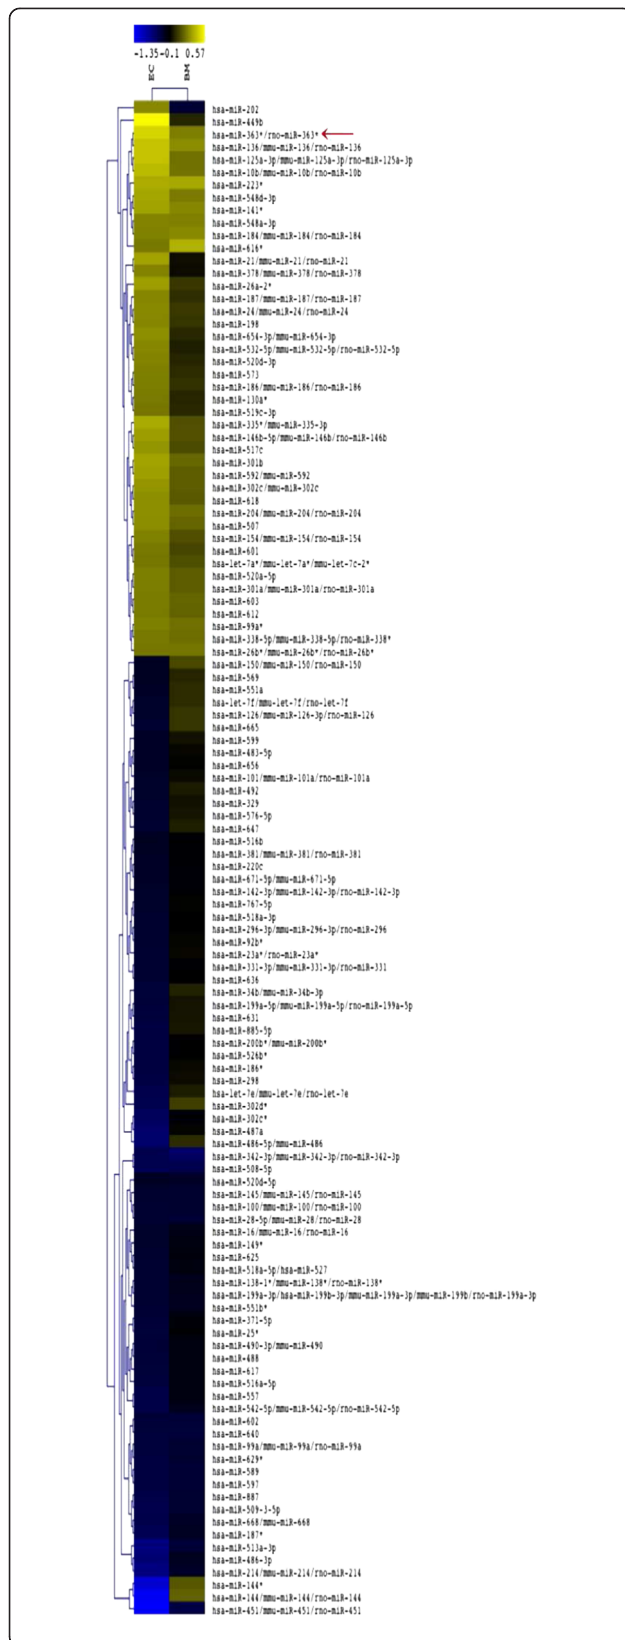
-1.35 -0.1 0.57

EC BM

hsa-miR-202
hsa-miR-449b
hsa-miR-363*/rno-miR-363*
hsa-miR-136/mmu-miR-136/rno-miR-136
hsa-miR-125a-3p/mmu-miR-125a-3p/rno-miR-125a-3p
hsa-miR-10b/mmu-miR-10b/rno-miR-10b
hsa-miR-223*
hsa-miR-548d-3p
hsa-miR-141*
hsa-miR-548a-3p
hsa-miR-184/mmu-miR-184/rno-miR-184
hsa-miR-616*
hsa-miR-21/mmu-miR-21/rno-miR-21
hsa-miR-378/mmu-miR-378/rno-miR-378
hsa-miR-26a-2*
hsa-miR-187/mmu-miR-187/rno-miR-187
hsa-miR-24/mmu-miR-24/rno-miR-24
hsa-miR-198
hsa-miR-654-3p/mmu-miR-654-3p
hsa-miR-532-5p/mmu-miR-532-5p/rno-miR-532-5p
hsa-miR-520d-3p
hsa-miR-573
hsa-miR-186/mmu-miR-186/rno-miR-186
hsa-miR-130a*
hsa-miR-519c-3p
hsa-miR-335*/mmu-miR-335-3p
hsa-miR-146b-5p/mmu-miR-146b/rno-miR-146b
hsa-miR-517c
hsa-miR-301b
hsa-miR-592/mmu-miR-592
hsa-miR-302c/mmu-miR-302c
hsa-miR-618
hsa-miR-204/mmu-miR-204/rno-miR-204
hsa-miR-507
hsa-miR-154/mmu-miR-154/rno-miR-154
hsa-miR-601
hsa-let-7a*/mmu-let-7a*/mmu-let-7c-2*
hsa-miR-520a-5p
hsa-miR-301a/mmu-miR-301a/rno-miR-301a
hsa-miR-603
hsa-miR-612
hsa-miR-99a*
hsa-miR-338-5p/mmu-miR-338-5p/rno-miR-338*
hsa-miR-26b*/mmu-miR-26b*/rno-miR-26b*
hsa-miR-150/mmu-miR-150/rno-miR-150
hsa-miR-569
hsa-miR-551a
hsa-let-7f/mmu-let-7f/rno-let-7f
hsa-miR-126/mmu-miR-126-3p/rno-miR-126
hsa-miR-665
hsa-miR-599
hsa-miR-483-5p
hsa-miR-656
hsa-miR-101/mmu-miR-101a/rno-miR-101a
hsa-miR-492
hsa-miR-329
hsa-miR-576-5p
hsa-miR-647
hsa-miR-516b
hsa-miR-381/mmu-miR-381/rno-miR-381
hsa-miR-220c
hsa-miR-671-5p/mmu-miR-671-5p
hsa-miR-142-3p/mmu-miR-142-3p/rno-miR-142-3p
hsa-miR-767-5p
hsa-miR-518a-3p
hsa-miR-296-3p/mmu-miR-296-3p/rno-miR-296
hsa-miR-92b*
hsa-miR-23a*/rno-miR-23a*
hsa-miR-331-3p/mmu-miR-331-3p/rno-miR-331
hsa-miR-636
hsa-miR-34b/mmu-miR-34b-3p
hsa-miR-199a-5p/mmu-miR-199a-5p/rno-miR-199a-5p
hsa-miR-631
hsa-miR-885-5p
hsa-miR-200b*/mmu-miR-200b*
hsa-miR-526b*
hsa-miR-186*
hsa-miR-298
hsa-let-7e/mmu-let-7e/rno-let-7e
hsa-miR-302d*
hsa-miR-302c*
hsa-miR-487a
hsa-miR-486-5p/mmu-miR-486
hsa-miR-342-3p/mmu-miR-342-3p/rno-miR-342-3p
hsa-miR-508-5p
hsa-miR-520d-5p
hsa-miR-145/mmu-miR-145/rno-miR-145
hsa-miR-100/mmu-miR-100/rno-miR-100
hsa-miR-28-5p/mmu-miR-28/rno-miR-28
hsa-miR-16/mmu-miR-16/rno-miR-16
hsa-miR-149*
hsa-miR-625
hsa-miR-518a-5p/hsa-miR-527
hsa-miR-138-1*/mmu-miR-138*/rno-miR-138*
hsa-miR-199a-3p/hsa-miR-199b-3p/mmu-miR-199a-3p/mmu-miR-199b/rno-miR-199a-3p
hsa-miR-551b*
hsa-miR-371-5p
hsa-miR-25*
hsa-miR-490-3p/mmu-miR-490
hsa-miR-488
hsa-miR-617
hsa-miR-516a-5p
hsa-miR-557
hsa-miR-542-5p/mmu-miR-542-5p/rno-miR-542-5p
hsa-miR-602
hsa-miR-640
hsa-miR-99a/mmu-miR-99a/rno-miR-99a
hsa-miR-629*
hsa-miR-589
hsa-miR-597
hsa-miR-887
hsa-miR-509-3-5p
hsa-miR-668/mmu-miR-668
hsa-miR-187*
hsa-miR-513a-3p
hsa-miR-486-3p
hsa-miR-214/mmu-miR-214/rno-miR-214
hsa-miR-144*
hsa-miR-144/mmu-miR-144/rno-miR-144
hsa-miR-451/mmu-miR-451/rno-miR-451